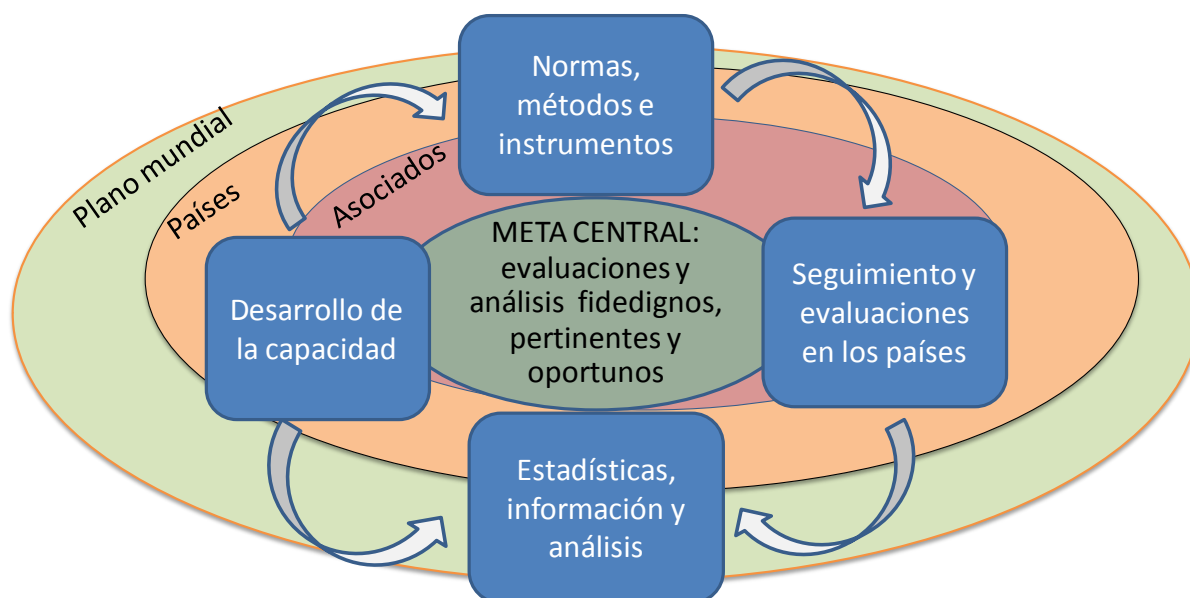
Plano mundial

Países

Asociados

Normas, métodos e instrumentos

Desarrollo de la capacidad

META CENTRAL: evaluaciones y análisis fidedignos, pertinentes y oportunos

Seguimiento y evaluaciones en los países

Estadísticas, información y análisis